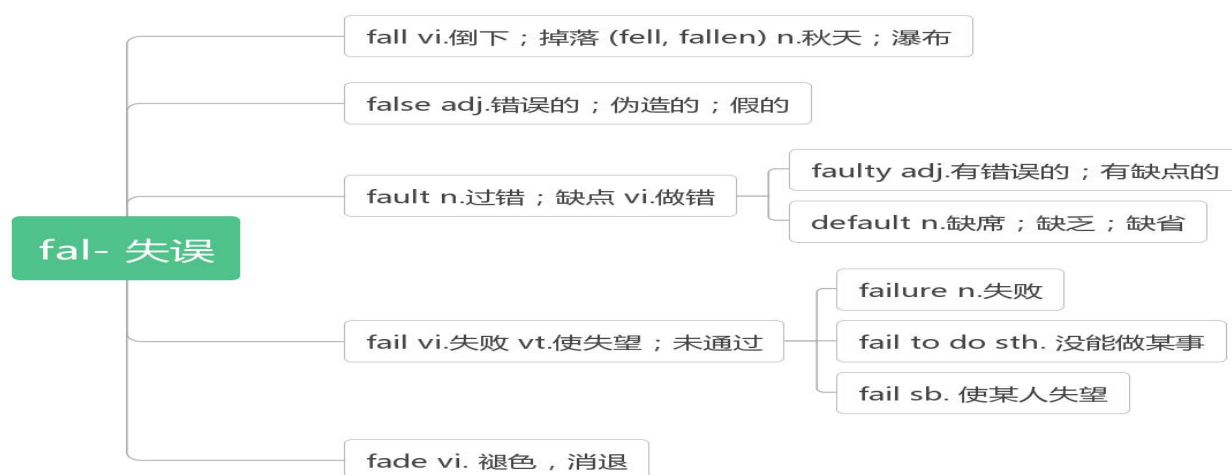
fal- 失误

fall vi.倒下；掉落 (fell, fallen) n.秋天；瀑布

false adj.错误的；伪造的；假的

fault n.过错；缺点 vi.做错

faulty adj.有错误的；有缺点的

default n.缺席；缺乏；缺省

fail vi.失败 vt.使失望；未通过

failure n.失败

fail to do sth. 没能做某事

fail sb. 使某人失望

fade vi. 褪色，消退